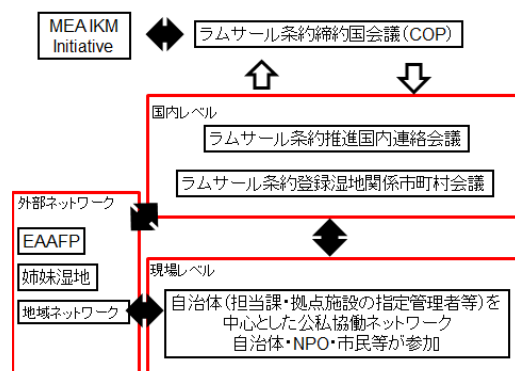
MEA IKM Initiative

ラムサール条約締約国会議（COP）

国内レベル

ラムサール条約推進国内連絡会議

ラムサール条約登録湿地関係市町村会議

外部ネットワーク

EAAFP

姉妹湿地

地域ネットワーク

現場レベル

自治体（担当課・拠点施設の指定管理者等）を中心とした公私協働ネットワーク
自治体・NPO・市民等が参加